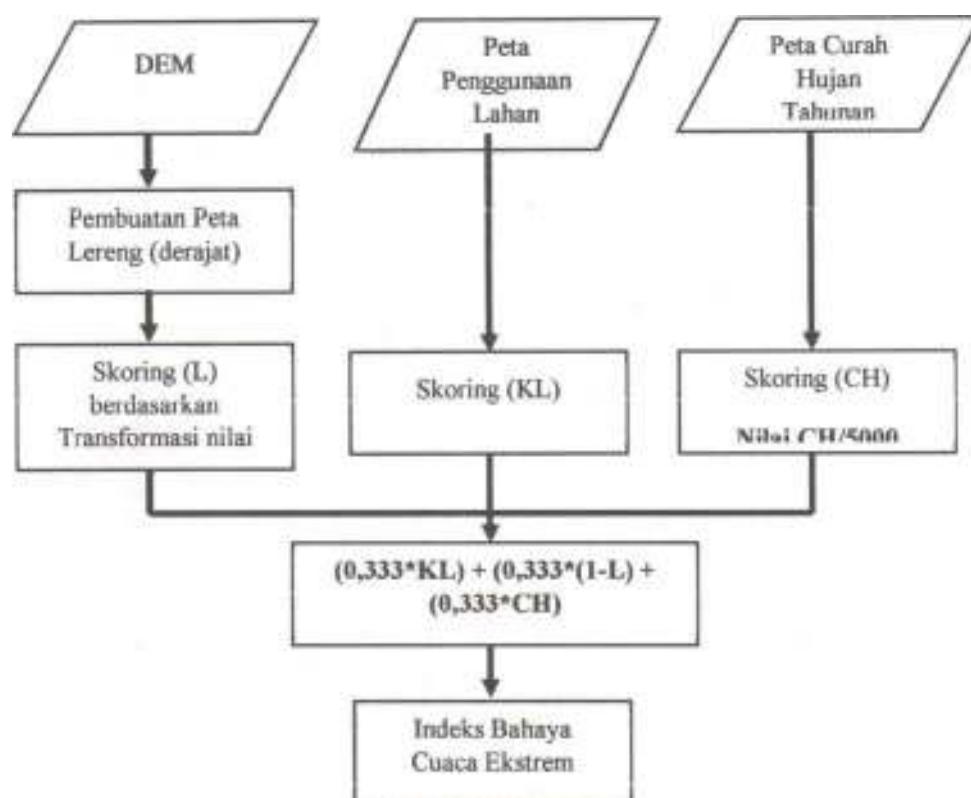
DEM

Peta Penggunaan Lahan

Peta Curah Hujan Tahunan

Pembuatan Peta Lereng (derajat)

Skoring (L) berdasarkan Transformasi nilai

Skoring (KL)

Skoring (CH)
Nilai CH/5000

(0,333*KL) + (0,333*(1-L) + (0,333*CH)

Indeks Bahaya Cuaca Ekstrem